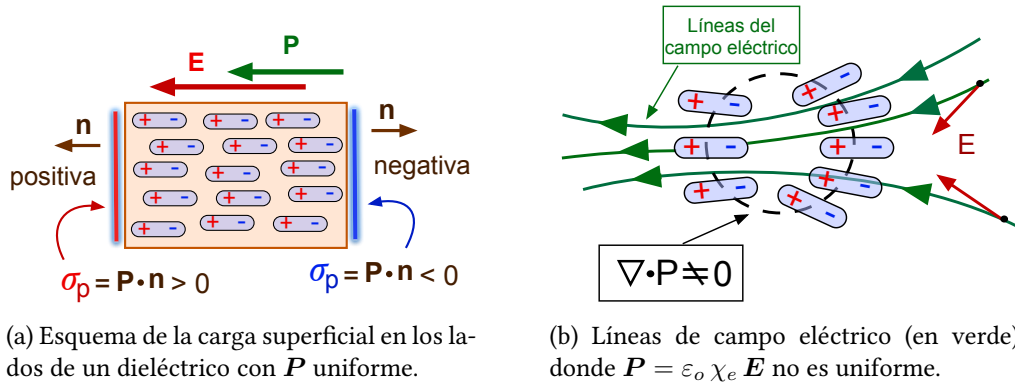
E

P

n

n

positiva

negativa

$\sigma_p = \mathbf{P} \cdot \mathbf{n} > 0$

$\sigma_p = \mathbf{P} \cdot \mathbf{n} < 0$

Líneas del campo eléctrico

E

$\nabla \cdot \mathbf{P} \neq 0$

(a) Esquema de la carga superficial en los lados de un dieléctrico con $\boldsymbol{P}$ uniforme.

(b) Líneas de campo eléctrico (en verde) donde $\boldsymbol{P} = \varepsilon_o \, \chi_e \, \boldsymbol{E}$ no es uniforme.